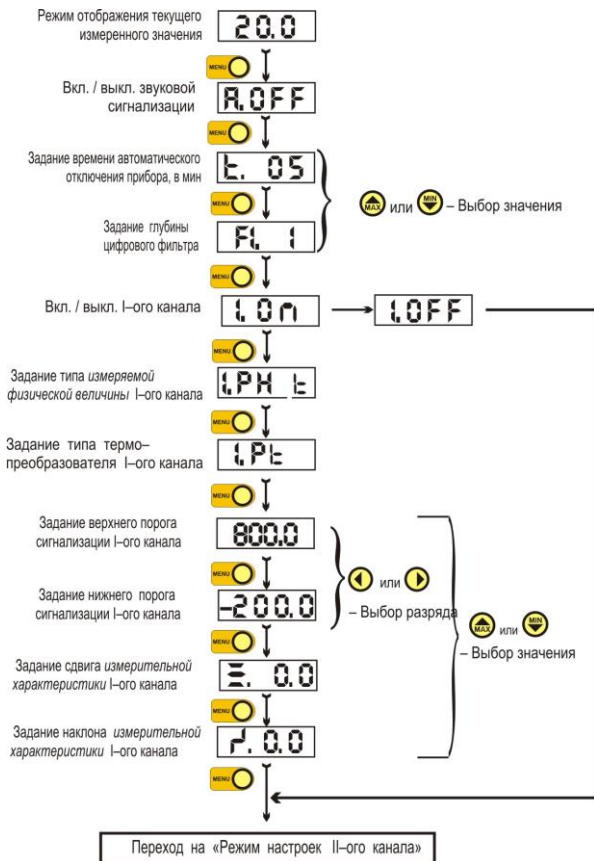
Режим отображения текущего измеренного значения

20.0

MENU

Вкл. / выкл. звуковой сигнализации

A.OFF

MENU

Задание времени автоматического отключения прибора, в мин

t. 05

MENU

Задание глубины цифрового фильтра

FL 1

MAX или MIN – Выбор значения

MENU

Вкл. / выкл. I–ого канала

1.On

1.OFF

MENU

Задание типа *измеряемой физической величины* I–ого канала

1.PH t

MENU

Задание типа термо–преобразователя I–ого канала

1.Pt

MENU

Задание верхнего порога сигнализации I–ого канала

800.0

MENU

Задание нижнего порога сигнализации I–ого канала

-200.0

или – Выбор разряда

MAX или MIN – Выбор значения

MENU

Задание сдвига *измерительной характеристики* I–ого канала

0.0

MENU

Задание наклона *измерительной характеристики* I–ого канала

0.0

MENU

Переход на «Режим настроек II–ого канала»